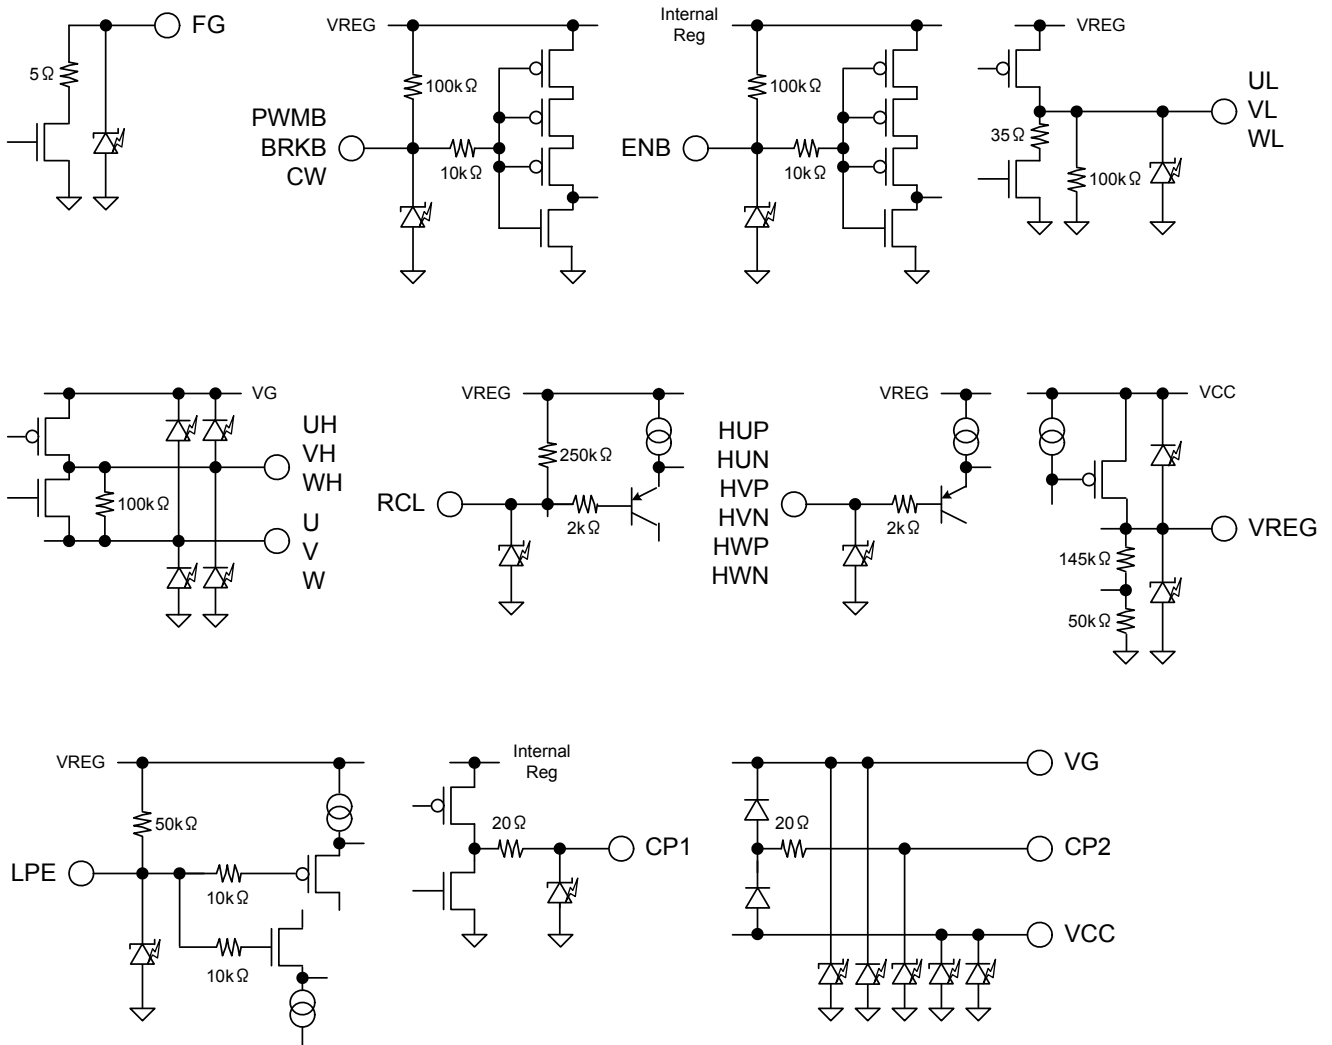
FG
5Ω

VREG
100kΩ
PWMB
BRKB
CW
10kΩ

Internal
Reg
100kΩ
ENB
10kΩ

VREG
UL
VL
WL
35Ω
100kΩ

VG
UH
VH
WH
100kΩ
U
V
W

VREG
250kΩ
RCL
2kΩ

VREG
HUP
HUN
HVP
HVN
HWP
HWN
2kΩ

VCC
VREG
145kΩ
50kΩ

VREG
50kΩ
LPE
10kΩ
10kΩ

Internal
Reg
20Ω
CP1

VG
20Ω
CP2
VCC